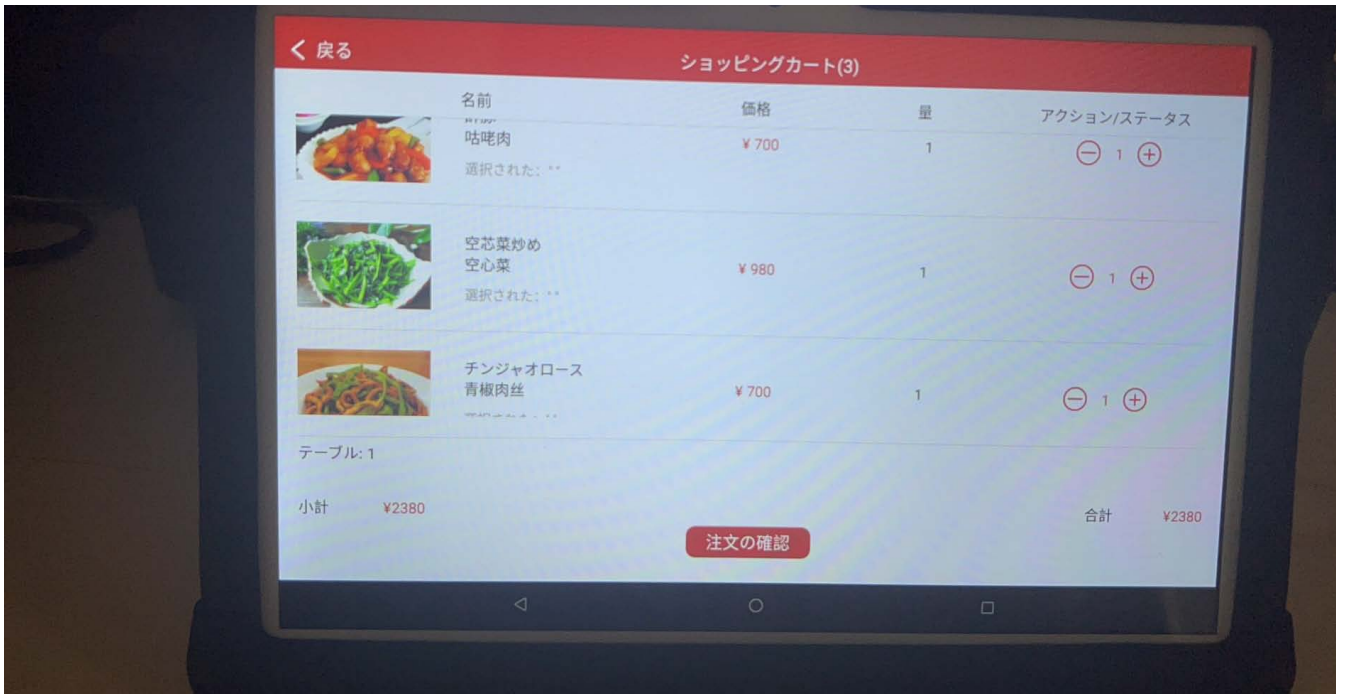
戻る
ショッピングカート(3)

| 名前 | 価格 | 量 | アクション/ステータス |
|---|---|---|---|
| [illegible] 咕咾肉 選択された: ** | ¥ 700 | 1 | 1 |
| 空芯菜炒め 空心菜 選択された: ** | ¥ 980 | 1 | 1 |
| チンジャオロース 青椒肉丝 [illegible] | ¥ 700 | 1 | 1 |

テーブル: 1

小計 ¥2380

合計 ¥2380

注文の確認